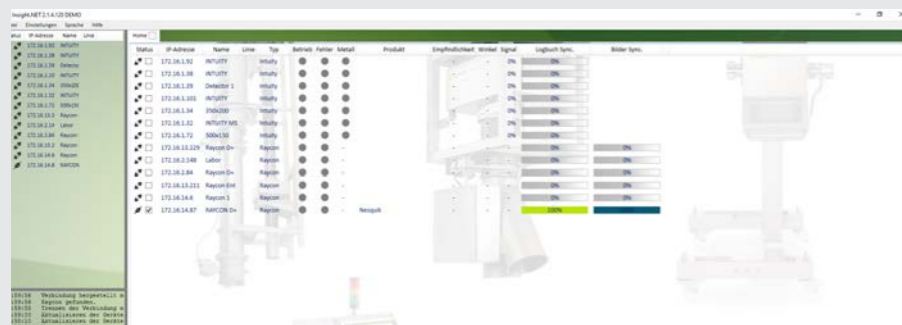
Insight.NET 2.1.4.120 DEMO

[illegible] Einstellungen Sprache Hilfe

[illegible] IP-Adresse Name Linie

172.16.1.92 INTUITY
172.16.1.98 INTUITY
172.16.1.99 Detector
172.16.1.101 INTUITY
172.16.1.34 350x200
172.16.1.32 INTUITY
172.16.1.72 500x150
172.16.13.3 Raycon
172.16.2.148 Labor
172.16.2.84 Raycon
172.16.13.2 Raycon
172.16.14.6 Raycon
172.16.14.8 RAYCON

Home

| Status | IP-Adresse | Name | Linie | Typ | Betrieb | Fehler | Metall | Produkt | Empfindlichkeit | Winkel | Signal | Logbuch Sync. | Bilder Sync. |
|---|---|---|---|---|---|---|---|---|---|---|---|---|---|
| | 172.16.1.92 | INTUITY | | Intuity | | | | | - | - | 0% | 0% | |
| | 172.16.1.98 | INTUITY | | Intuity | | | | | - | - | 0% | 0% | |
| | 172.16.1.99 | Detector 1 | | Intuity | | | | | - | - | 0% | 0% | |
| | 172.16.1.101 | INTUITY | | Intuity | | | | | - | - | 0% | 0% | |
| | 172.16.1.34 | 350x200 | | Intuity | | | | | - | - | 0% | 0% | |
| | 172.16.1.32 | INTUITY MS | | Intuity | | | | | - | - | 0% | 0% | |
| | 172.16.1.72 | 500x150 | | Intuity | | | | | - | - | 0% | 0% | |
| | 172.16.13.229 | Raycon D+ | | Raycon | | | - | | - | - | | 0% | 0% |
| | 172.16.2.148 | Labor | | Raycon | | | - | | - | - | | 0% | 0% |
| | 172.16.2.84 | Raycon D+ | | Raycon | | | - | | - | - | | 0% | 0% |
| | 172.16.13.211 | Raycon Ent | | Raycon | | | - | | - | - | | 0% | 0% |
| | 172.16.14.6 | Raycon 1 | | Raycon | | | - | | - | - | | 0% | 0% |
| | 172.16.14.87 | RAYCON D+ | | Raycon | | | - | Nesquik | - | - | | 100% | |

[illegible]:59 Verbindung hergestellt m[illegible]
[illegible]:59 Raycon gefunden.
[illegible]:59 Trennen der Verbindung m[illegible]
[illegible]:10 Aktualisieren der Gerate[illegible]
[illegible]:10 Aktualisieren der Gerate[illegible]